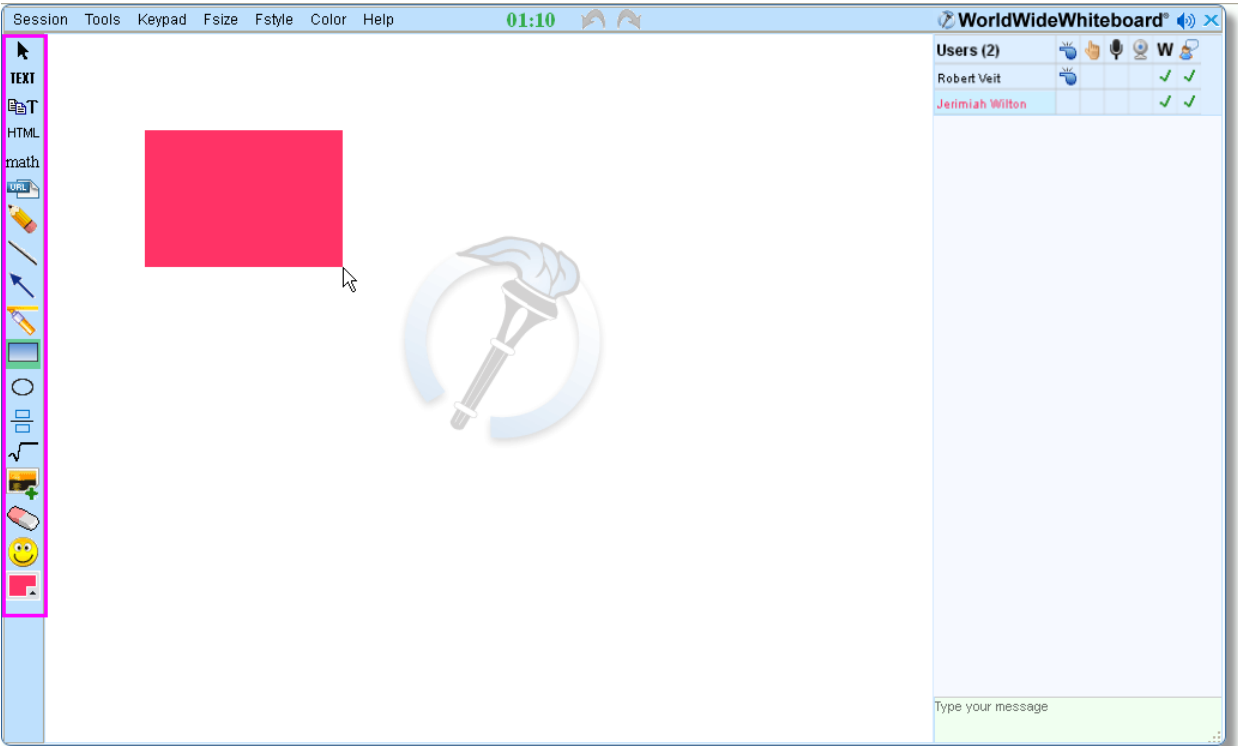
Session Tools Keypad Fsize Fstyle Color Help 01:10 WorldWideWhiteboard®

TEXT
HTML
math
URL

| Users (2) | | | | | W | |
|---|---|---|---|---|---|---|
| Robert Veit | | | | | ✓ | ✓ |
| Jerimiah Wilton | | | | | ✓ | ✓ |

Type your message